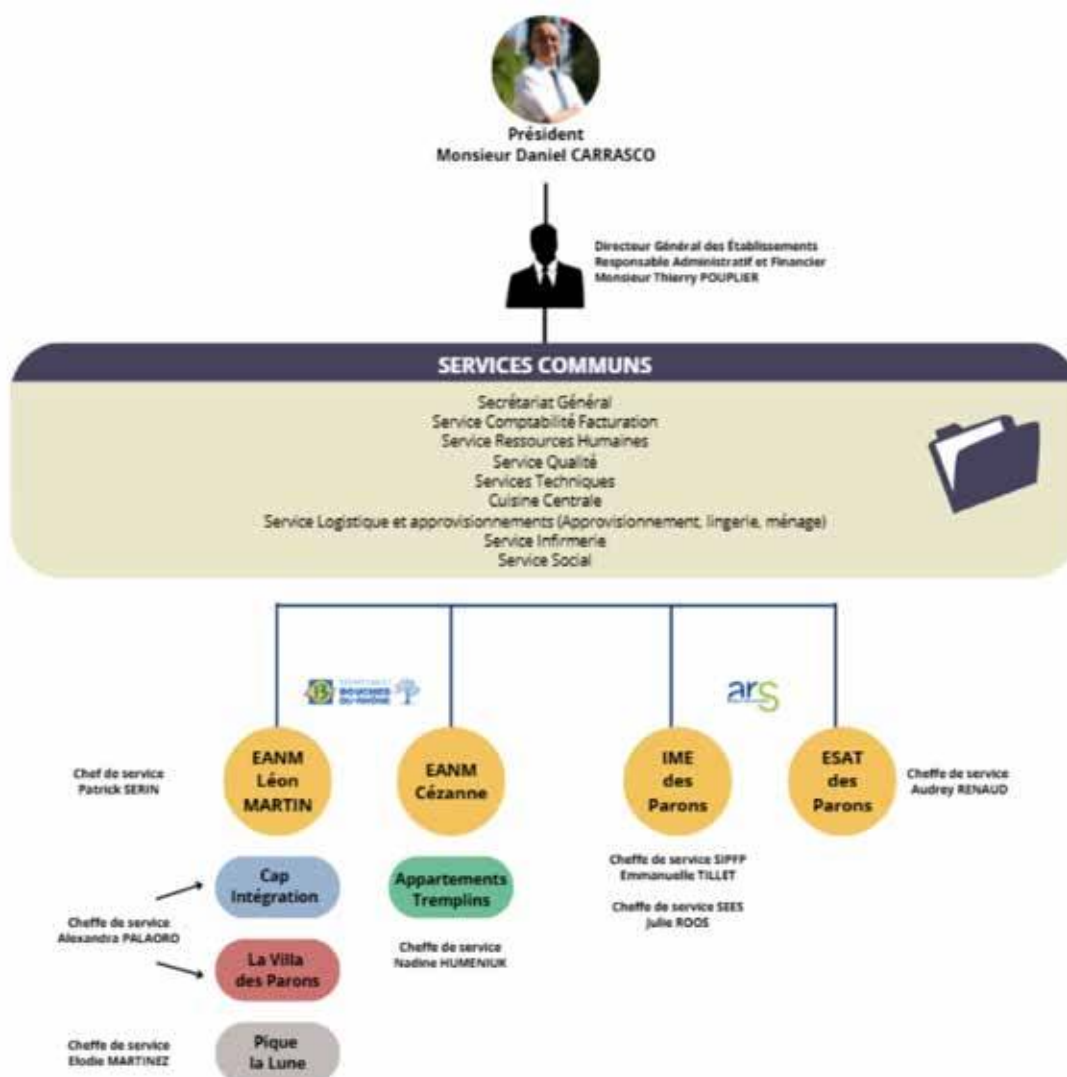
Président
Monsieur Daniel CARRASCO

Directeur Général des Établissements
Responsable Administratif et Financier
Monsieur Thierry POUPLIER

SERVICES COMMUNS

Secrétariat Général
Service Comptabilité Facturation
Service Ressources Humaines
Service Qualité
Services Techniques
Cuisine Centrale
Service Logistique et approvisionnements (Approvisionnement, lingerie, ménage)
Service Infirmerie
Service Social

DÉPARTEMENT BOUCHES-DU-RHÔNE

arS

Chef de service
Patrick SERIN

EANM Léon MARTIN

EANM Cézanne

IME des Parons

ESAT des Parons

Cheffe de service
Audrey RENAUD

Cap Intégration

Appartements Tremplins

Cheffe de service SIPFP
Emmanuelle TILLET

Cheffe de service SEES
Julie ROOS

Cheffe de service
Alexandra PALAORO

Cheffe de service
Nadine HUMENIUK

La Villa des Parons

Cheffe de service
Elodie MARTINEZ

Pique la Lune